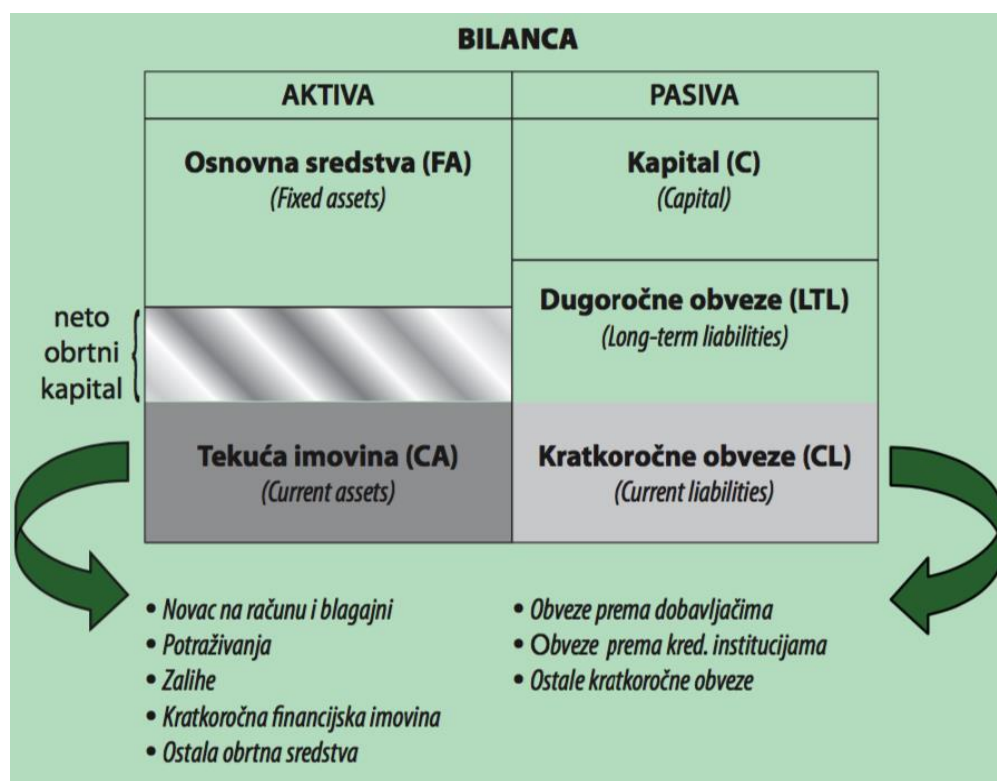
BILANCA

| AKTIVA | PASIVA |
|---|---|
| Osnovna sredstva (FA) (Fixed assets) | Kapital (C) (Capital) |
| | Dugoročne obveze (LTL) (Long-term liabilities) |
| Tekuća imovina (CA) (Current assets) | Kratkoročne obveze (CL) (Current liabilities) |

neto obrtni kapital

• Novac na računu i blagajni
• Potraživanja
• Zalihe
• Kratkoročna financijska imovina
• Ostala obrtna sredstva

• Obveze prema dobavljačima
• Obveze prema kred. institucijama
• Ostale kratkoročne obveze